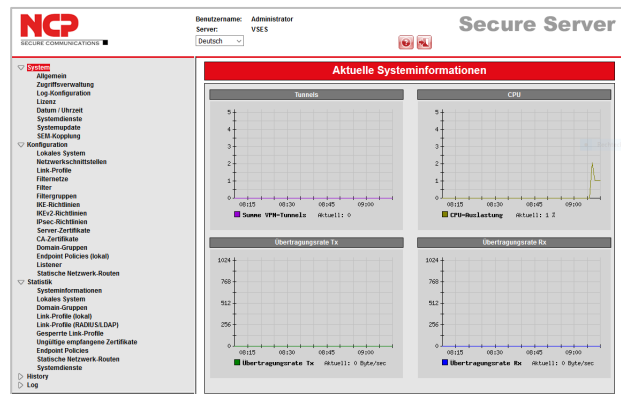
NCP
SECURE COMMUNICATIONS

Benutzername: Administrator
Server: VSES
Deutsch

Secure Server

System
Allgemein
Zugriffsverwaltung
Log-Konfiguration
Lizenz
Datum / Uhrzeit
Systemdienste
Systemupdate
SEM-Kopplung
Konfiguration
Lokales System
Netzwerkschnittstellen
Link-Profile
Filternetze
Filter
Filtergruppen
IKE-Richtlinien
IKEv2-Richtlinien
IPsec-Richtlinien
Server-Zertifikate
CA-Zertifikate
Domain-Gruppen
Endpoint Policies (lokal)
Listener
Statische Netzwerk-Routen
Statistik
Systeminformationen
Lokales System
Domain-Gruppen
Link-Profile (lokal)
Link-Profile (RADIUS/LDAP)
Gesperrte Link-Profile
Ungültige empfangene Zertifikate
Endpoint Policies
Statische Netzwerk-Routen
Systemdienste
History
Log

Aktuelle Systeminformationen

Tunnels
5
4
3
2
1
0
08:15 08:30 08:45 09:00
Summe VPN-Tunnels Aktuell: 0

CPU
5
4
3
2
1
0
08:15 08:30 08:45 09:00
CPU-Auslastung Aktuell: 1 %

Übertragungsrate Tx
1024
768
512
256
0
08:15 08:30 08:45 09:00
Übertragungsrate Tx Aktuell: 0 Byte/sec

Übertragungsrate Rx
1024
768
512
256
0
08:15 08:30 08:45 09:00
Übertragungsrate Rx Aktuell: 0 Byte/sec